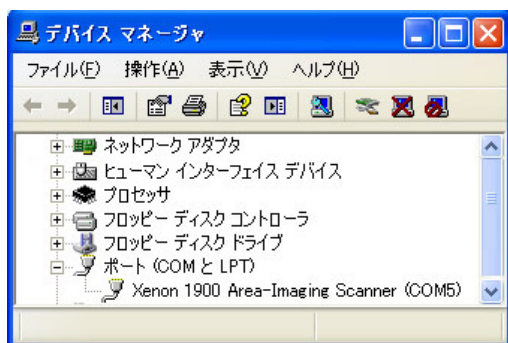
デバイス マネージャ

ファイル(F) 操作(A) 表示(V) ヘルプ(H)

ネットワーク アダプタ
ヒューマン インターフェイス デバイス
プロセッサ
フロッピー ディスク コントローラ
フロッピー ディスク ドライブ
ポート (COM と LPT)
Xenon 1900 Area-Imaging Scanner (COM5)